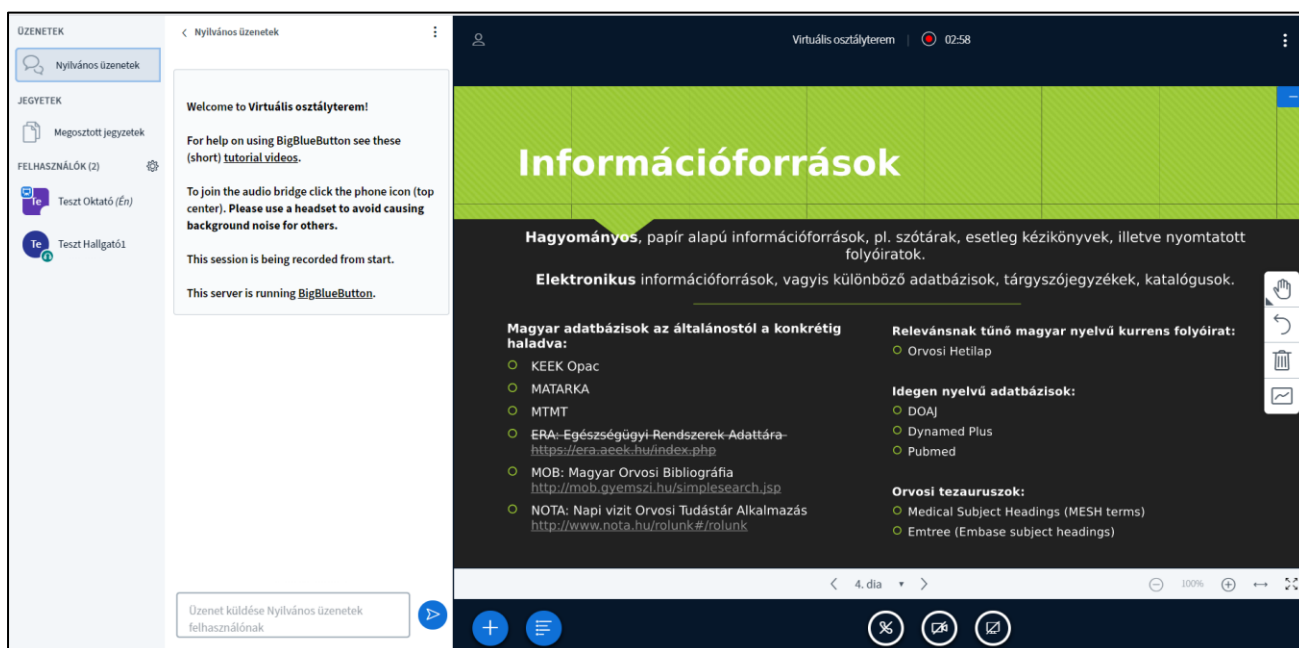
ÜZENETEK

Nyilvános üzenetek

JEGYETEK

Megosztott jegyzetek

FELHASZNÁLÓK (2)

Te Teszt Oktató (Én)

Te Teszt Hallgató1

< Nyilvános üzenetek

Welcome to Virtuális osztályterem!

For help on using BigBlueButton see these (short) tutorial videos.

To join the audio bridge click the phone icon (top center). Please use a headset to avoid causing background noise for others.

This session is being recorded from start.

This server is running BigBlueButton.

Üzenet küldése Nyilvános üzenetek felhasználónak

Virtuális osztályterem 02:58

Információforrások

Hagyományos, papír alapú információforrások, pl. szótárak, esetleg kézikönyvek, illetve nyomtatott folyóiratok.

Elektronikus információforrások, vagyis különböző adatbázisok, tárgyszójegyzékek, katalógusok.

Magyar adatbázisok az általánostól a konkrétig haladva:
KEEK Opac
MATARKA
MTMT
ERA: Egészségügyi Rendszerek Adattára https://era.aeek.hu/index.php
MOB: Magyar Orvosi Bibliográfia http://mob.gyemszi.hu/simplesearch.jsp
NOTA: Napi vizit Orvosi Tudástár Alkalmazás http://www.nota.hu/rolunk#/rolunk

Relevánsnak tűnő magyar nyelvű kurrens folyóirat:
Orvosi Hetilap

Idegen nyelvű adatbázisok:
DOAJ
Dynamed Plus
Pubmed

Orvosi tezauruszok:
Medical Subject Headings (MESH terms)
Emtree (Embase subject headings)

< 4. dia >

100%